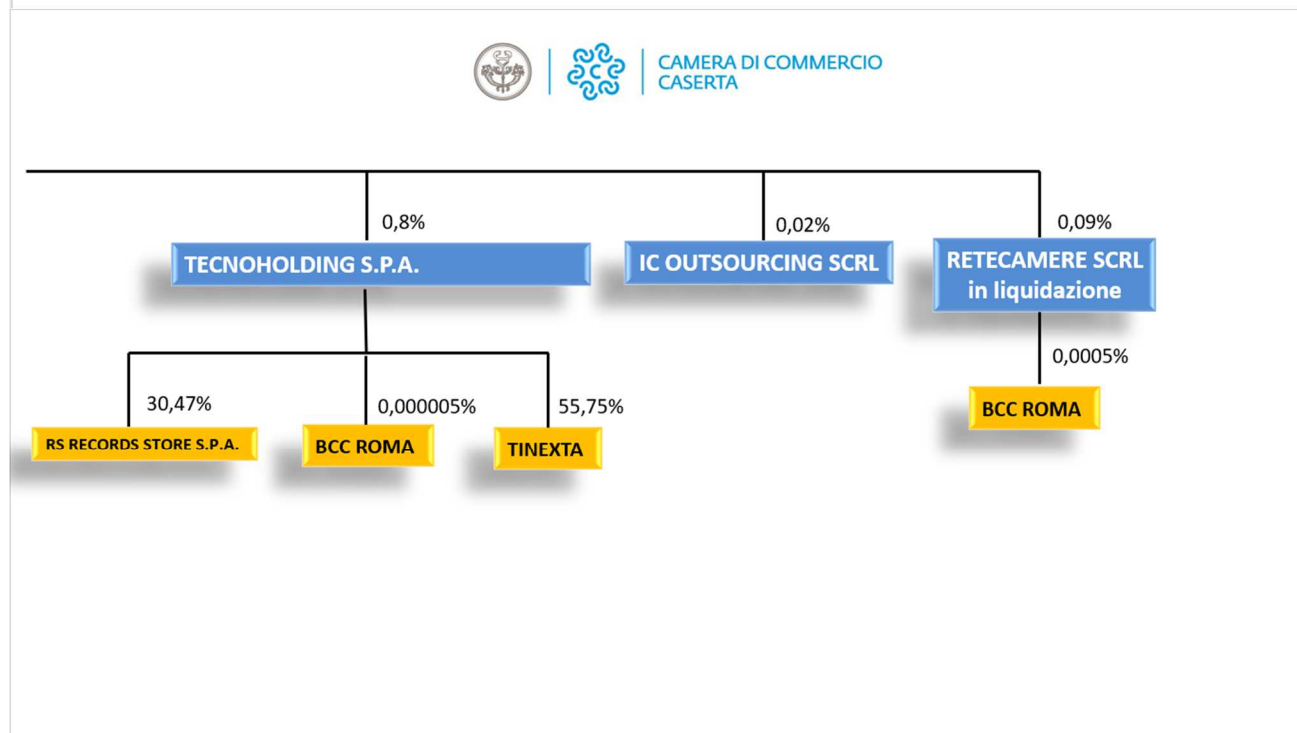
CAMERA DI COMMERCIO
CASERTA

0,8%
TECNOHOLDING S.P.A.

0,02%
IC OUTSOURCING SCRL

0,09%
RETECAMERE SCRL
in liquidazione

30,47%
RS RECORDS STORE S.P.A.

0,000005%
BCC ROMA

55,75%
TINEXTA

0,0005%
BCC ROMA